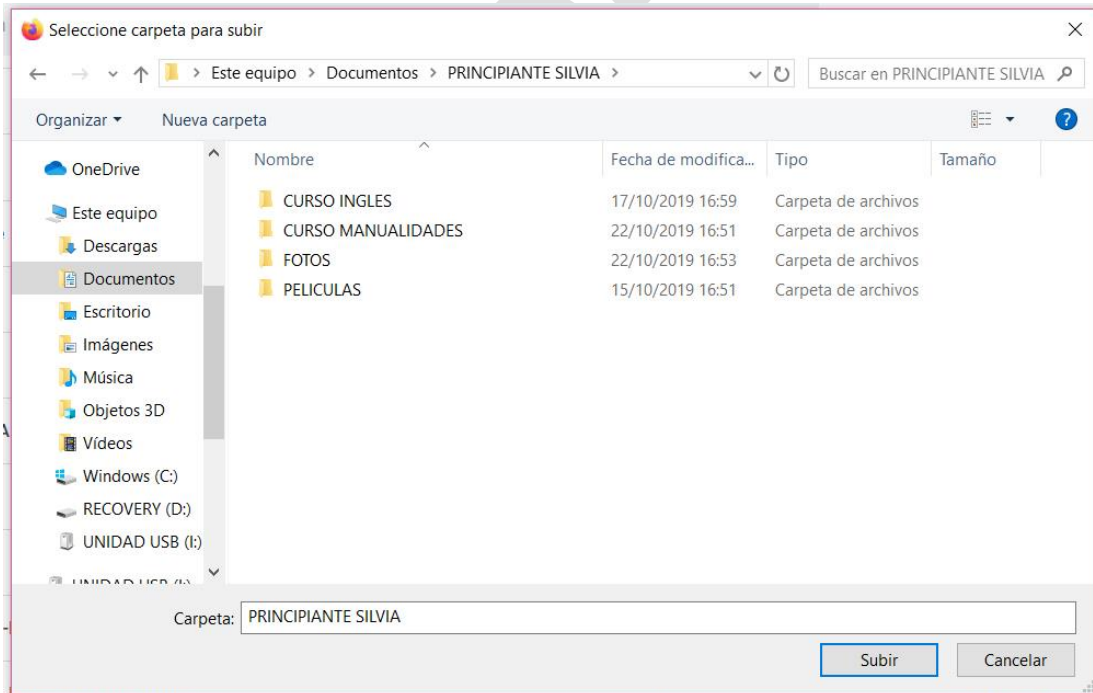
Seleccione carpeta para subir

Este equipo > Documentos > PRINCIPIANTE SILVIA >

Buscar en PRINCIPIANTE SILVIA

Organizar ▾ Nueva carpeta

OneDrive
Este equipo
Descargas
Documentos
Escritorio
Imágenes
Música
Objetos 3D
Vídeos
Windows (C:)
RECOVERY (D:)
UNIDAD USB (I:)
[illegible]

| Nombre | Fecha de modifica... | Tipo | Tamaño |
|---|---|---|---|
| CURSO INGLES | 17/10/2019 16:59 | Carpeta de archivos | |
| CURSO MANUALIDADES | 22/10/2019 16:51 | Carpeta de archivos | |
| FOTOS | 22/10/2019 16:53 | Carpeta de archivos | |
| PELICULAS | 15/10/2019 16:51 | Carpeta de archivos | |

Carpeta: PRINCIPIANTE SILVIA

Subir Cancelar